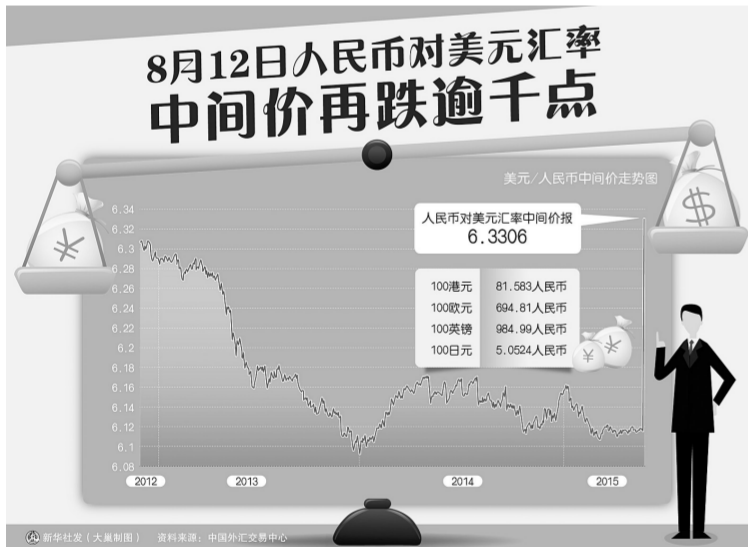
8月12日人民币对美元汇率
中间价再跌逾千点

美元／人民币中间价走势图

人民币对美元汇率中间价报
6.3306

| | |
|---|---|
| 100港元 | 81.583人民币 |
| 100欧元 | 694.81人民币 |
| 100英镑 | 984.99人民币 |
| 100日元 | 5.0524人民币 |

¥ $ ¥ ¥

6.34
6.32
6.3
6.28
6.26
6.24
6.22
6.2
6.18
6.16
6.14
6.12
6.1
6.08

2012 2013 2014 2015

新华社发（大巢制图） 资料来源：中国外汇交易中心